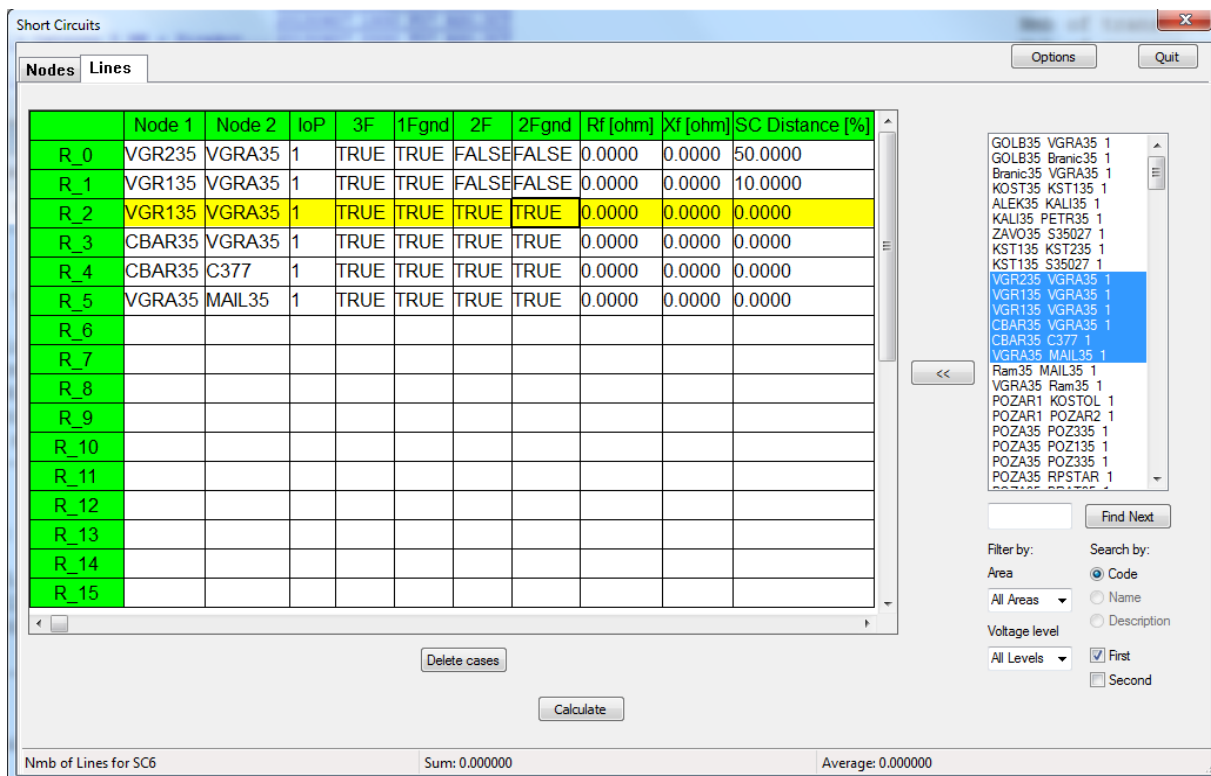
Short Circuits

Options
Quit

Nodes
Lines

| | Node 1 | Node 2 | IoP | 3F | 1Fgnd | 2F | 2Fgnd | Rf [ohm] | Xf [ohm] | SC Distance [%] |
|---|---|---|---|---|---|---|---|---|---|---|
| R_0 | VGR235 | VGRA35 | 1 | TRUE | TRUE | FALSE | FALSE | 0.0000 | 0.0000 | 50.0000 |
| R_1 | VGR135 | VGRA35 | 1 | TRUE | TRUE | FALSE | FALSE | 0.0000 | 0.0000 | 10.0000 |
| R_2 | VGR135 | VGRA35 | 1 | TRUE | TRUE | TRUE | TRUE | 0.0000 | 0.0000 | 0.0000 |
| R_3 | CBAR35 | VGRA35 | 1 | TRUE | TRUE | TRUE | TRUE | 0.0000 | 0.0000 | 0.0000 |
| R_4 | CBAR35 | C377 | 1 | TRUE | TRUE | TRUE | TRUE | 0.0000 | 0.0000 | 0.0000 |
| R_5 | VGRA35 | MAIL35 | 1 | TRUE | TRUE | TRUE | TRUE | 0.0000 | 0.0000 | 0.0000 |
| R_6 | | | | | | | | | | |
| R_7 | | | | | | | | | | |
| R_8 | | | | | | | | | | |
| R_9 | | | | | | | | | | |
| R_10 | | | | | | | | | | |
| R_11 | | | | | | | | | | |
| R_12 | | | | | | | | | | |
| R_13 | | | | | | | | | | |
| R_14 | | | | | | | | | | |
| R_15 | | | | | | | | | | |

<<

GOLB35 VGRA35 1
GOLB35 Branic35 1
Branic35 VGRA35 1
KOST35 KST135 1
ALEK35 KALI35 1
KALI35 PETR35 1
ZAVO35 S35027 1
KST135 KST235 1
KST135 S35027 1
VGR235 VGRA35 1
VGR135 VGRA35 1
VGR135 VGRA35 1
CBAR35 VGRA35 1
CBAR35 C377 1
VGRA35 MAIL35 1
Ram35 MAIL35 1
VGRA35 Ram35 1
POZAR1 KOSTOL 1
POZAR1 POZAR2 1
POZA35 POZ335 1
POZA35 POZ135 1
POZA35 POZ335 1
POZA35 RPSTAR 1

Find Next

Filter by:
Area
All Areas
Voltage level
All Levels

Search by:
Code
Name
Description
First
Second

Delete cases

Calculate

Nmb of Lines for SC6
Sum: 0.000000
Average: 0.000000